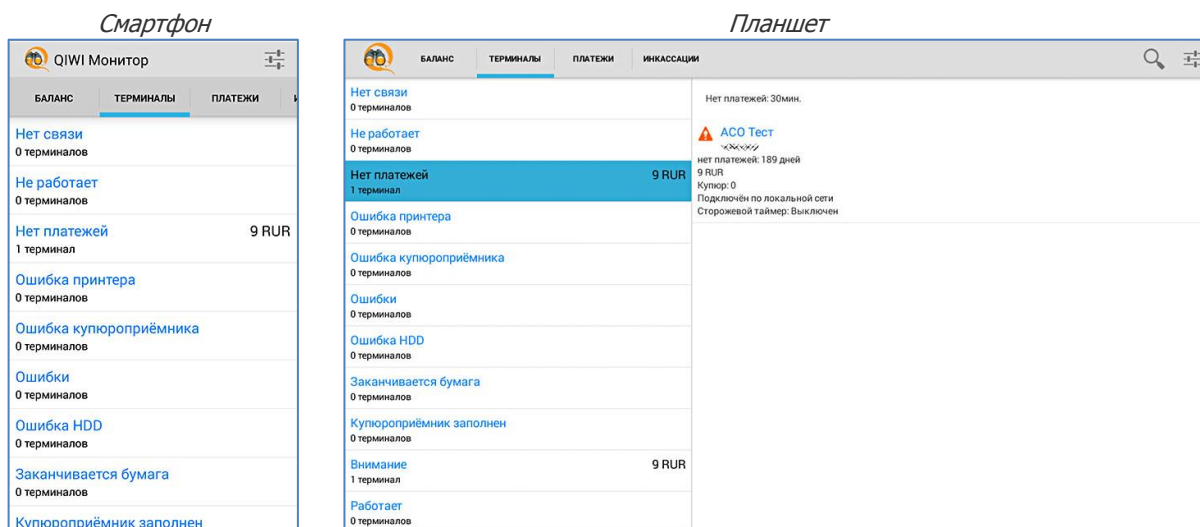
Смартфон

QIWI Монитор

БАЛАНС | ТЕРМИНАЛЫ | ПЛАТЕЖИ

Нет связи
0 терминалов

Не работает
0 терминалов

Нет платежей 9 RUR
1 терминал

Ошибка принтера
0 терминалов

Ошибка купюроприёмника
0 терминалов

Ошибки
0 терминалов

Ошибка HDD
0 терминалов

Заканчивается бумага
0 терминалов

Купюроприёмник заполнен

Планшет

БАЛАНС | ТЕРМИНАЛЫ | ПЛАТЕЖИ | ИНКАССАЦИИ

Нет связи
0 терминалов

Не работает
0 терминалов

Нет платежей 9 RUR
1 терминал

Ошибка принтера
0 терминалов

Ошибка купюроприёмника
0 терминалов

Ошибки
0 терминалов

Ошибка HDD
0 терминалов

Заканчивается бумага
0 терминалов

Купюроприёмник заполнен
0 терминалов

Внимание 9 RUR
1 терминал

Работает
0 терминалов

Нет платежей: 30мин.

АСО Тест
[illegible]
нет платежей: 189 дней
9 RUR
Купюр: 0
Подключён по локальной сети
Сторожевой таймер: Выключен